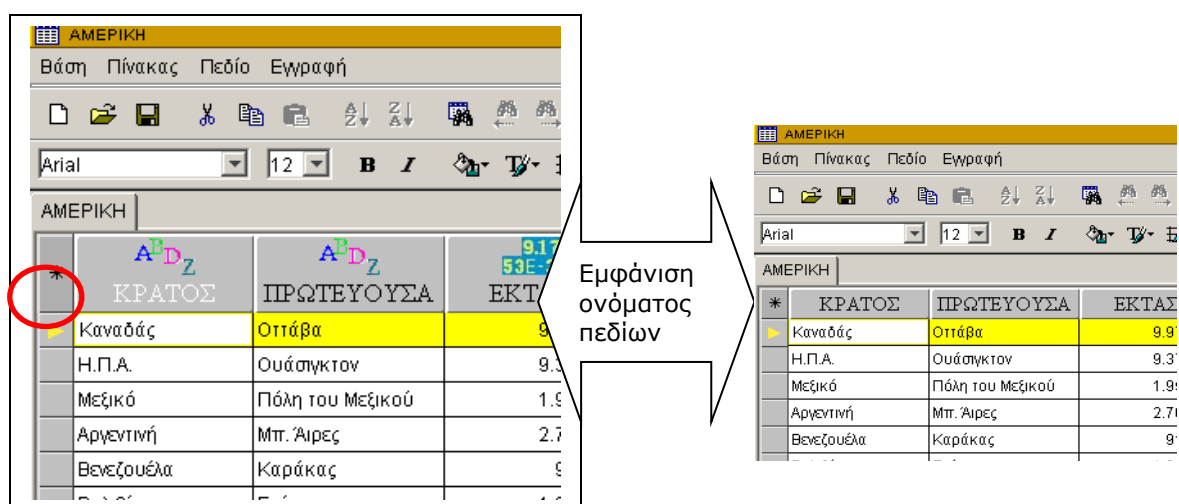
ΑΜΕΡΙΚΗ
Βάση Πίνακας Πεδίο Εγγραφή
Arial 12 B I
ΑΜΕΡΙΚΗ

| * | ΚΡΑΤΟΣ | ΠΡΩΤΕΥΟΥΣΑ | ΕΚΤ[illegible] |
|---|---|---|---|
| | Καναδάς | Οττάβα | 9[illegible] |
| | Η.Π.Α. | Ουάσιγκτον | 9.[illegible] |
| | Μεξικό | Πόλη του Μεξικού | 1.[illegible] |
| | Αργεντινή | Μπ. Άιρες | 2.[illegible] |
| | Βενεζουέλα | Καράκας | 9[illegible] |

Εμφάνιση ονόματος πεδίων

ΑΜΕΡΙΚΗ
Βάση Πίνακας Πεδίο Εγγραφή
Arial 12 B I
ΑΜΕΡΙΚΗ

| * | ΚΡΑΤΟΣ | ΠΡΩΤΕΥΟΥΣΑ | ΕΚΤΑΣ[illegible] |
|---|---|---|---|
| | Καναδάς | Οττάβα | 9.9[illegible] |
| | Η.Π.Α. | Ουάσιγκτον | 9.3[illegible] |
| | Μεξικό | Πόλη του Μεξικού | 1.9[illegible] |
| | Αργεντινή | Μπ. Άιρες | 2.7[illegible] |
| | Βενεζουέλα | Καράκας | 9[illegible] |